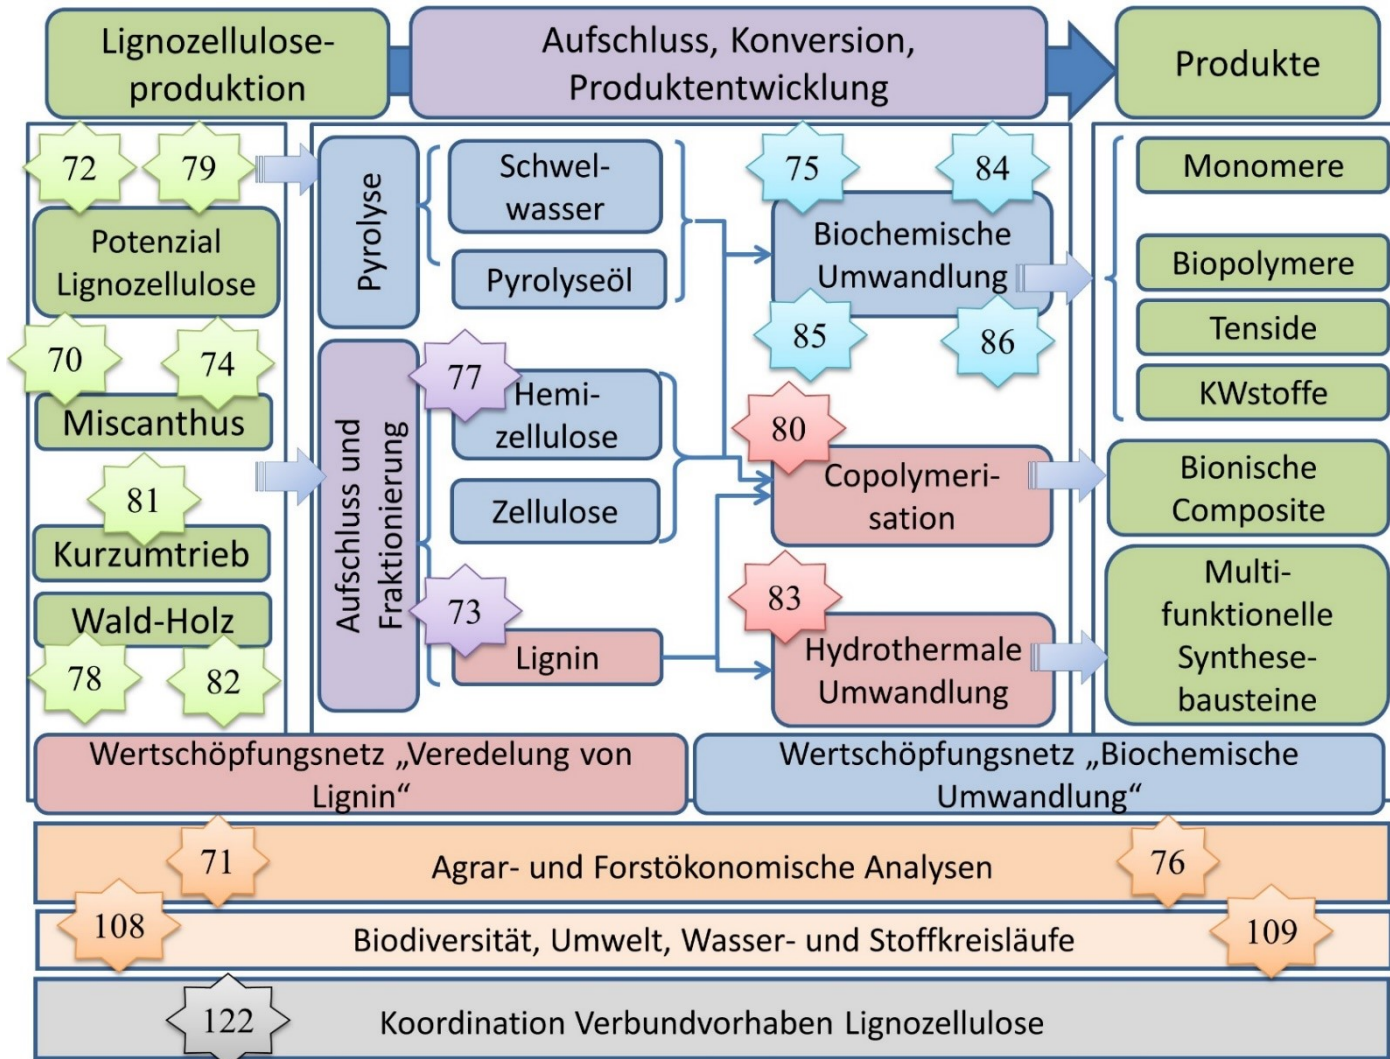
Lignozellulose-produktion

Aufschluss, Konversion, Produktentwicklung

Produkte

72 79

Potenzial Lignozellulose

70 74

Miscanthus

81

Kurzumtrieb

Wald-Holz

78 82

Pyrolyse

Schwel-wasser

Pyrolyseöl

Aufschluss und Fraktionierung

77

Hemi-zellulose

Zellulose

73

Lignin

75 84

Biochemische Umwandlung

85 86

80

Copolymeri-sation

83

Hydrothermale Umwandlung

Monomere

Biopolymere

Tenside

KWstoffe

Bionische Composite

Multi-funktionelle Synthese-bausteine

Wertschöpfungsnetz „Veredelung von Lignin“

Wertschöpfungsnetz „Biochemische Umwandlung“

71 Agrar- und Forstökonomische Analysen 76

108 Biodiversität, Umwelt, Wasser- und Stoffkreisläufe 109

122 Koordination Verbundvorhaben Lignozellulose